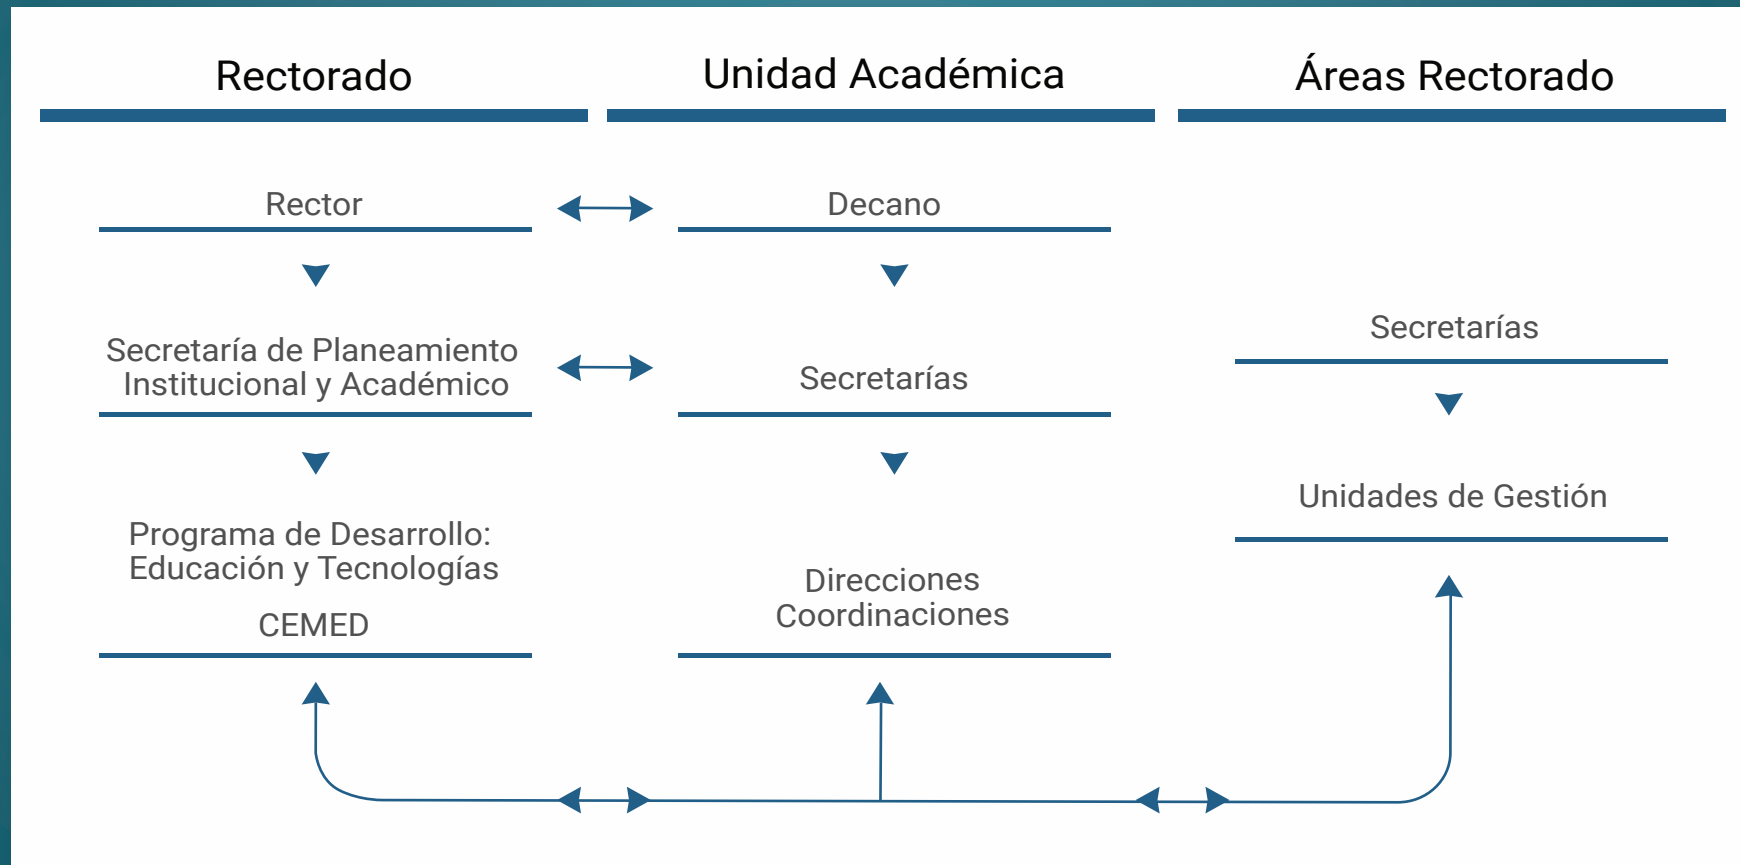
Rectorado

Unidad Académica

Áreas Rectorado

Rector

Decano

Secretaría de Planeamiento Institucional y Académico

Secretarías

Secretarías

Unidades de Gestión

Programa de Desarrollo: Educación y Tecnologías

CEMED

Direcciones Coordinaciones